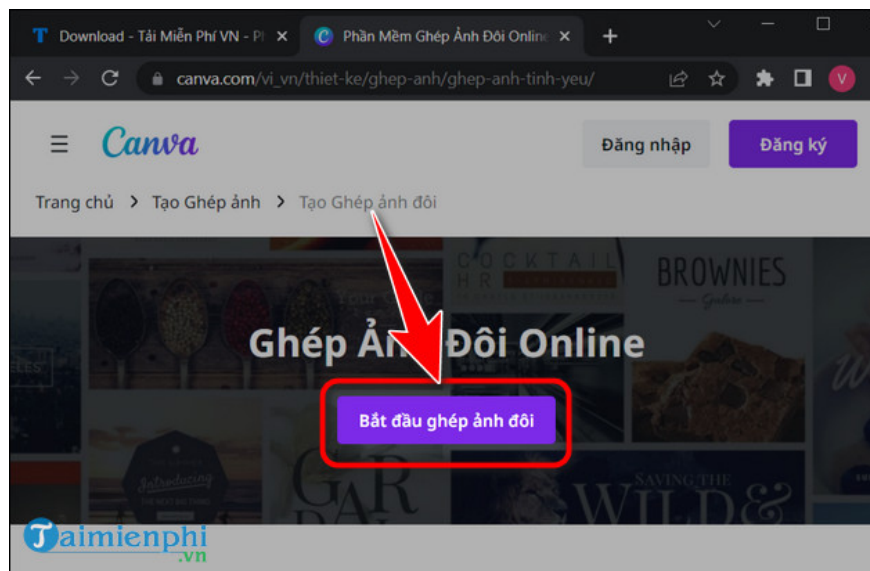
Download - Tải Miễn Phí VN - Pl ×
Phần Mềm Ghép Ảnh Đôi Online ×
+
canva.com/vi_vn/thiet-ke/ghep-anh/ghep-anh-tinh-yeu/
V
Canva
Đăng nhập
Đăng ký
Trang chủ > Tạo Ghép ảnh > Tạo Ghép ảnh đôi
COCKTAIL
BROWNIES
Ghép Ảnh Đôi Online
Bắt đầu ghép ảnh đôi
GAR
SAVING THE WILD
Taimienphi.vn